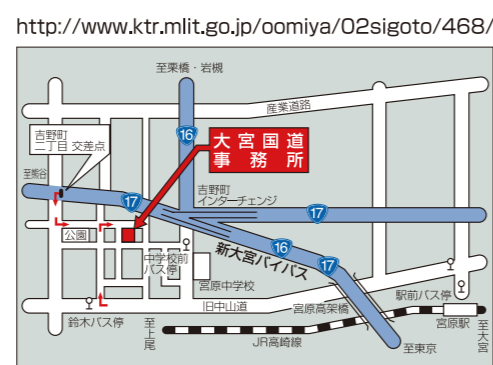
http://www.ktr.mlit.go.jp/oomiya/02sigoto/468/

至栗橋・岩槻

産業道路

吉野町二丁目 交差点

16

大宮国道事務所

至鴻巣

17

吉野町インターチェンジ

17

公園

中学校前バス停

新大宮バイパス

16

17

宮原中学校

旧中山道

宮原高架橋

駅前バス停

鈴木バス停

至上尾

JR高崎線

宮原駅

至大宮

至東京